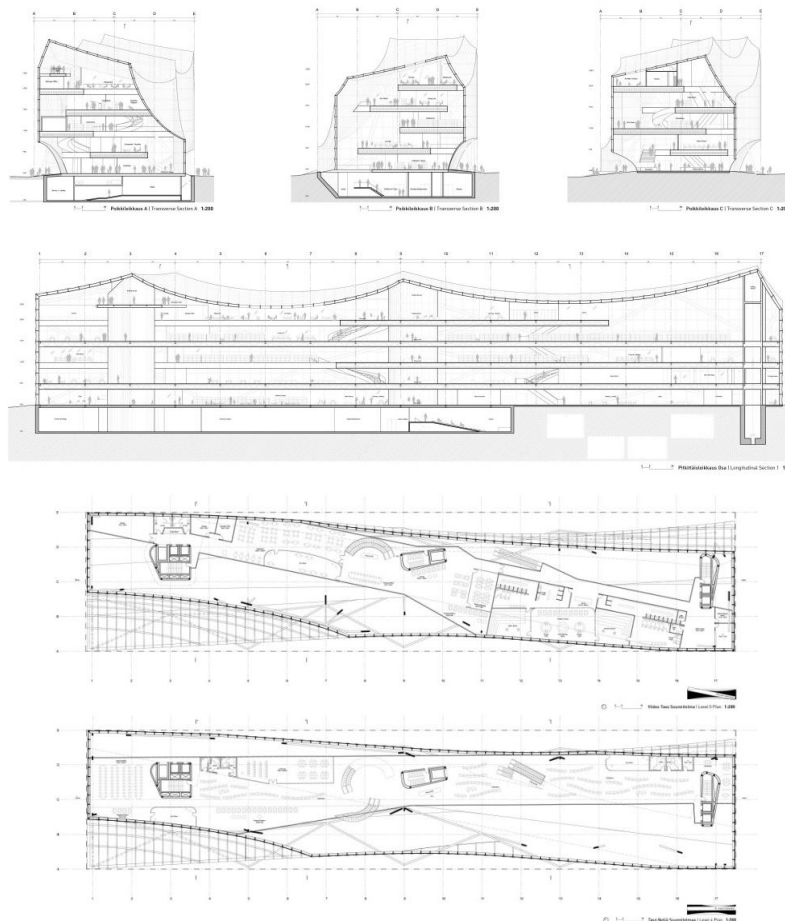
Poikkileikkaus A | Transverse Section A 1:200

Poikkileikkaus B | Transverse Section B 1:200

Poikkileikkaus C | Transverse Section C 1:2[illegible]

Pitkittäisleikkaus Dua | Longitudinal Section | 1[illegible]

Kolmas Taso Suunnitelma | Level 3 Plan 1:200

Taso Neljä Suunnitelma | Level 4 Plan 1:200